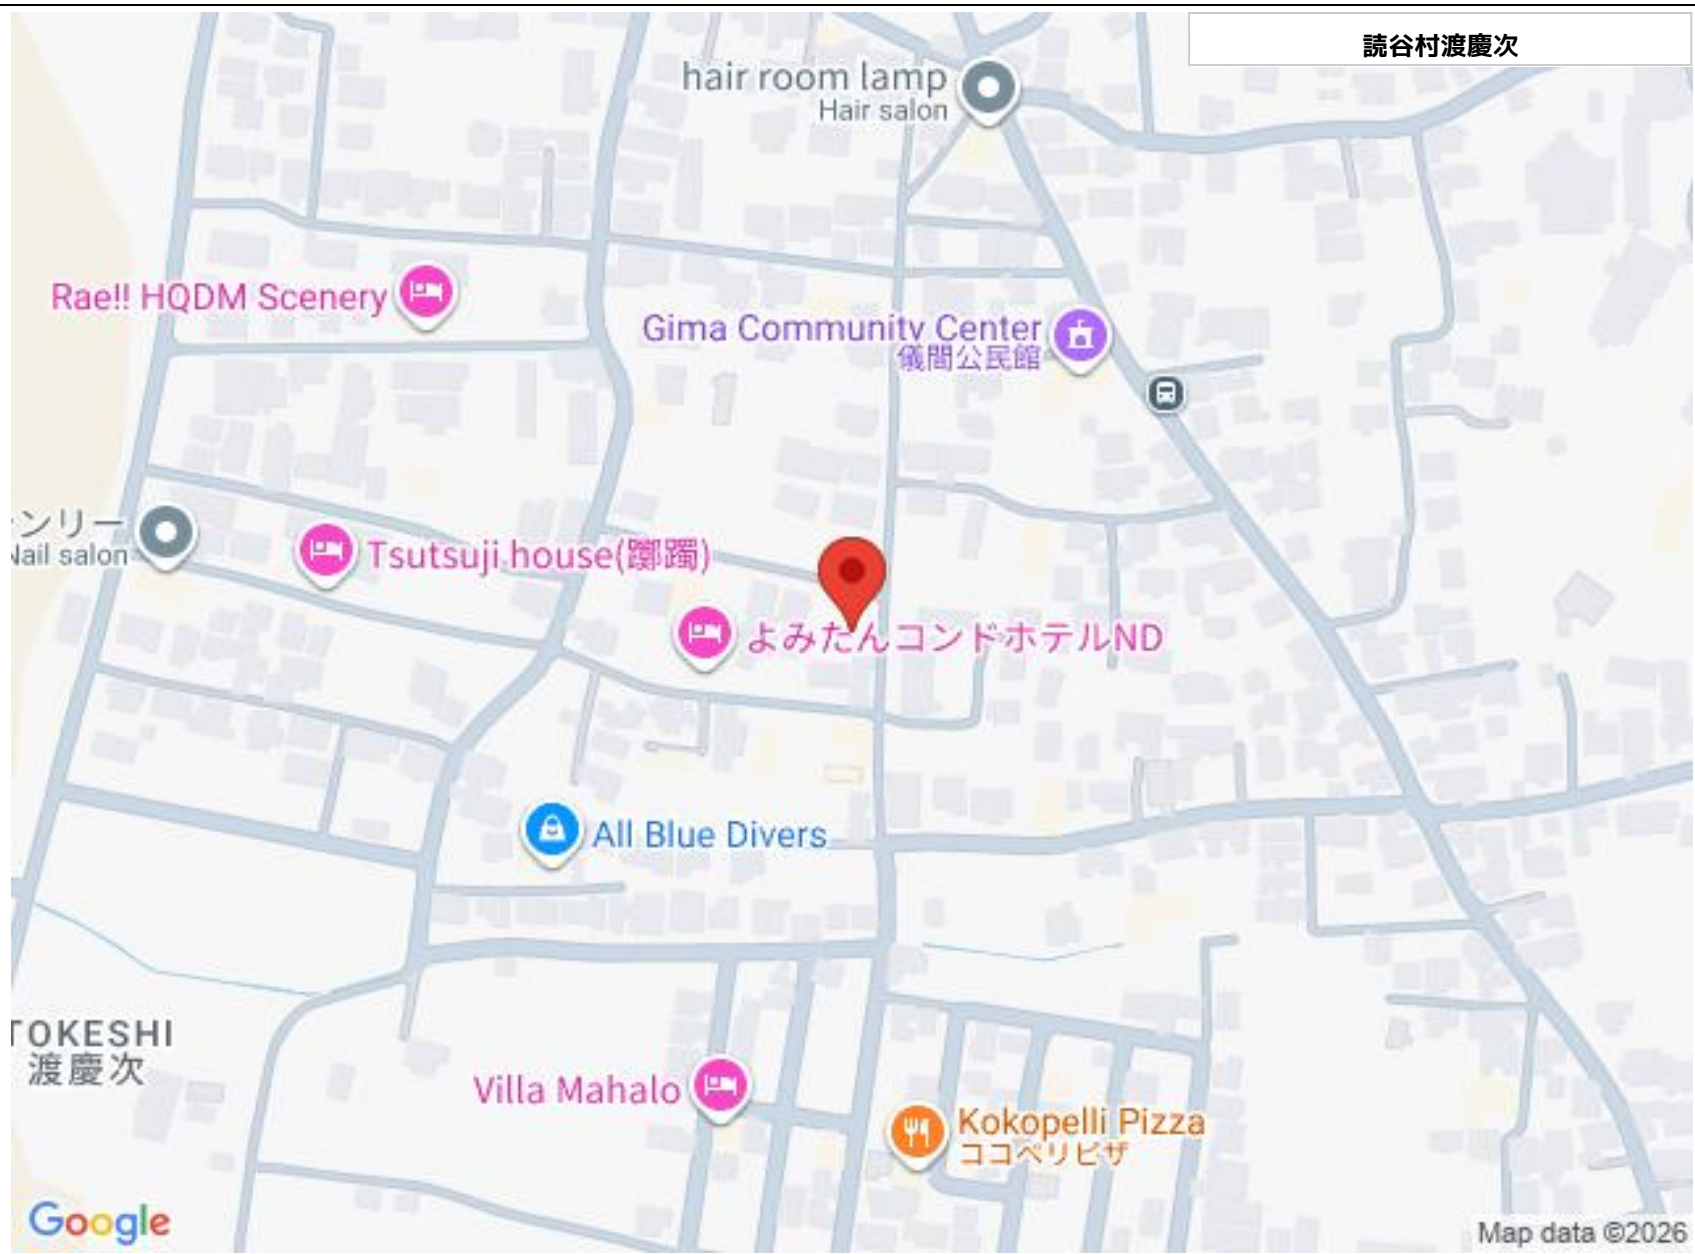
読谷村渡慶次

hair room lamp
Hair salon

Rae!! HQDM Scenery

Gima Community Center
儀間公民館

ンリー
lail salon

Tsutsuji house(躑躅)

よみたんコンドホテルND

All Blue Divers

TOKESHI
渡慶次

Villa Mahalo

Kokopelli Pizza
ココペリピザ

Google

Map data ©2026